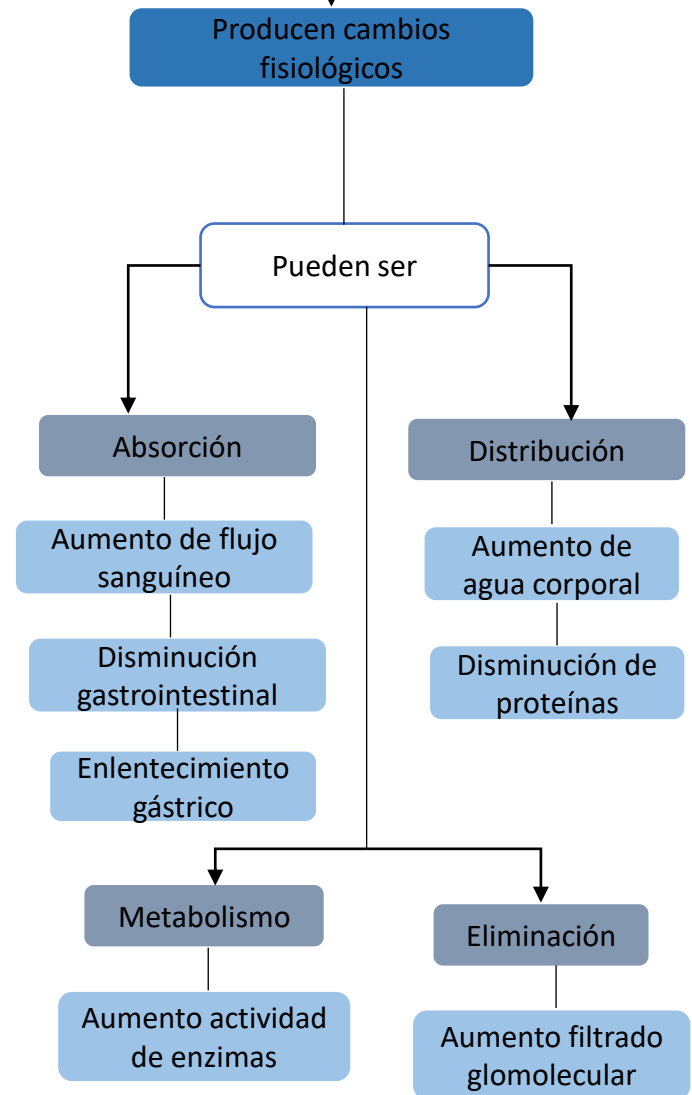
Producen cambios fisiológicos

Pueden ser

Absorción

Aumento de flujo sanguíneo

Disminución gastrointestinal

Enlentecimiento gástrico

Distribución

Aumento de agua corporal

Disminución de proteínas

Metabolismo

Aumento actividad de enzimas

Eliminación

Aumento filtrado glomolecular